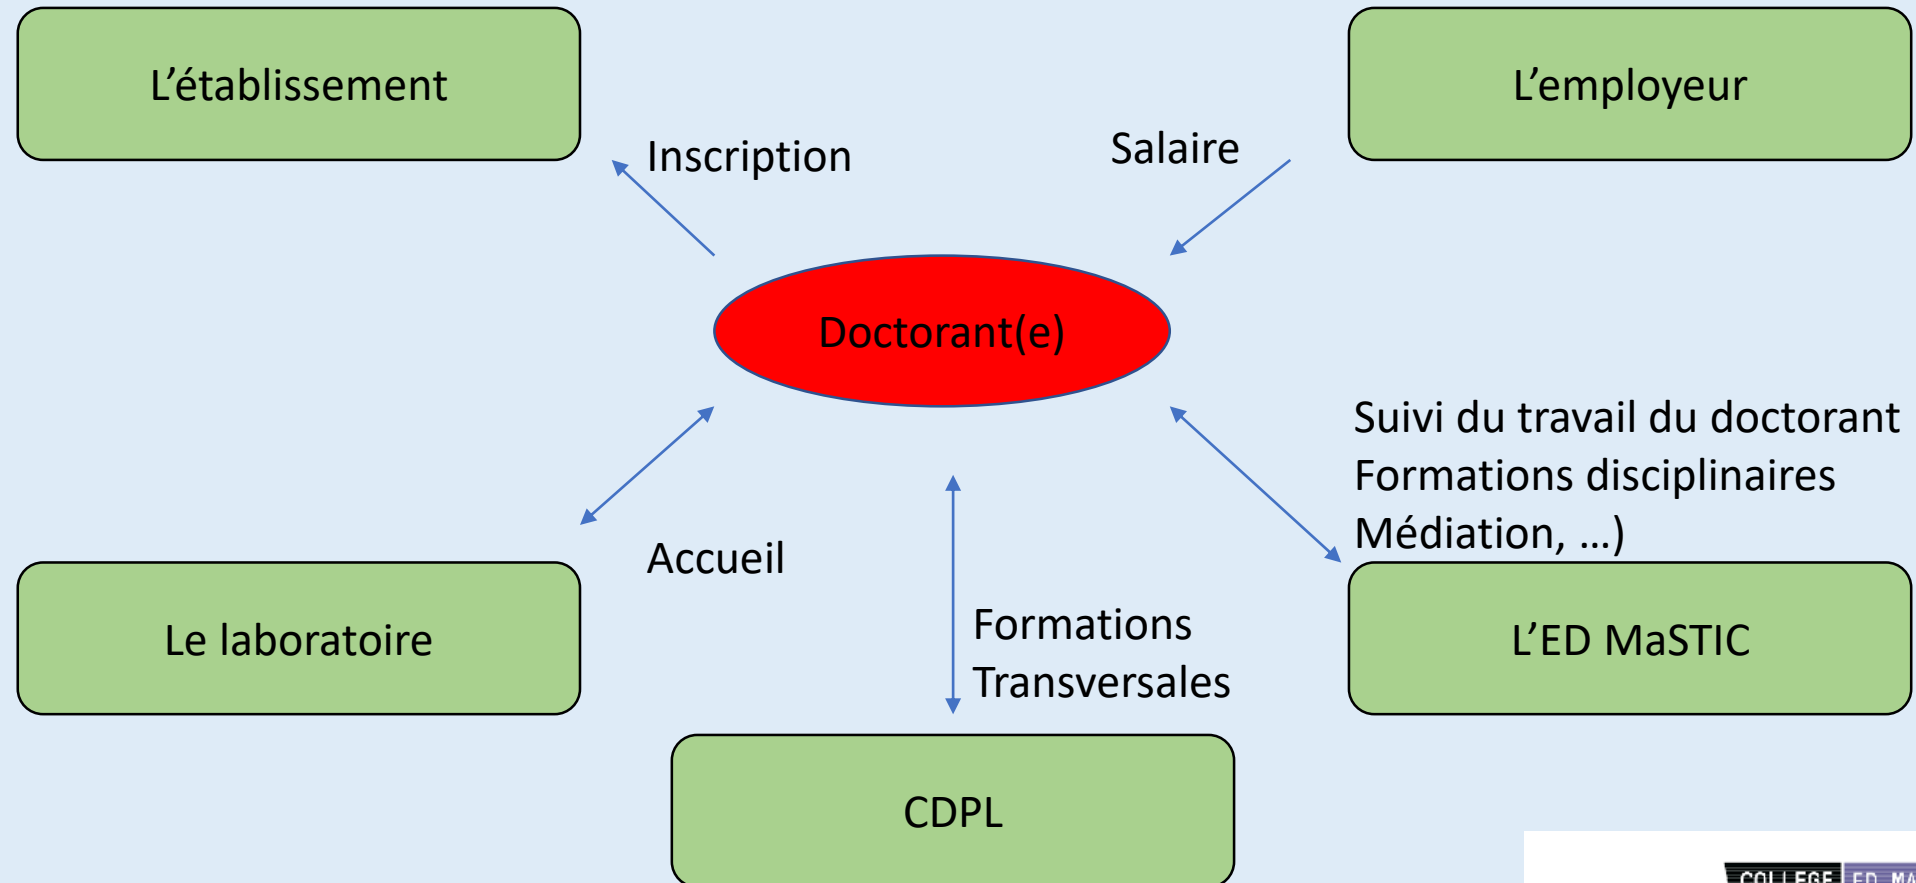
L’établissement

L’employeur

Inscription

Salaire

Doctorant(e)

Suivi du travail du doctorant
Formations disciplinaires
Médiation, …)

Accueil

Le laboratoire

Formations
Transversales

L’ED MaSTIC

CDPL

COLLEGE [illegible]